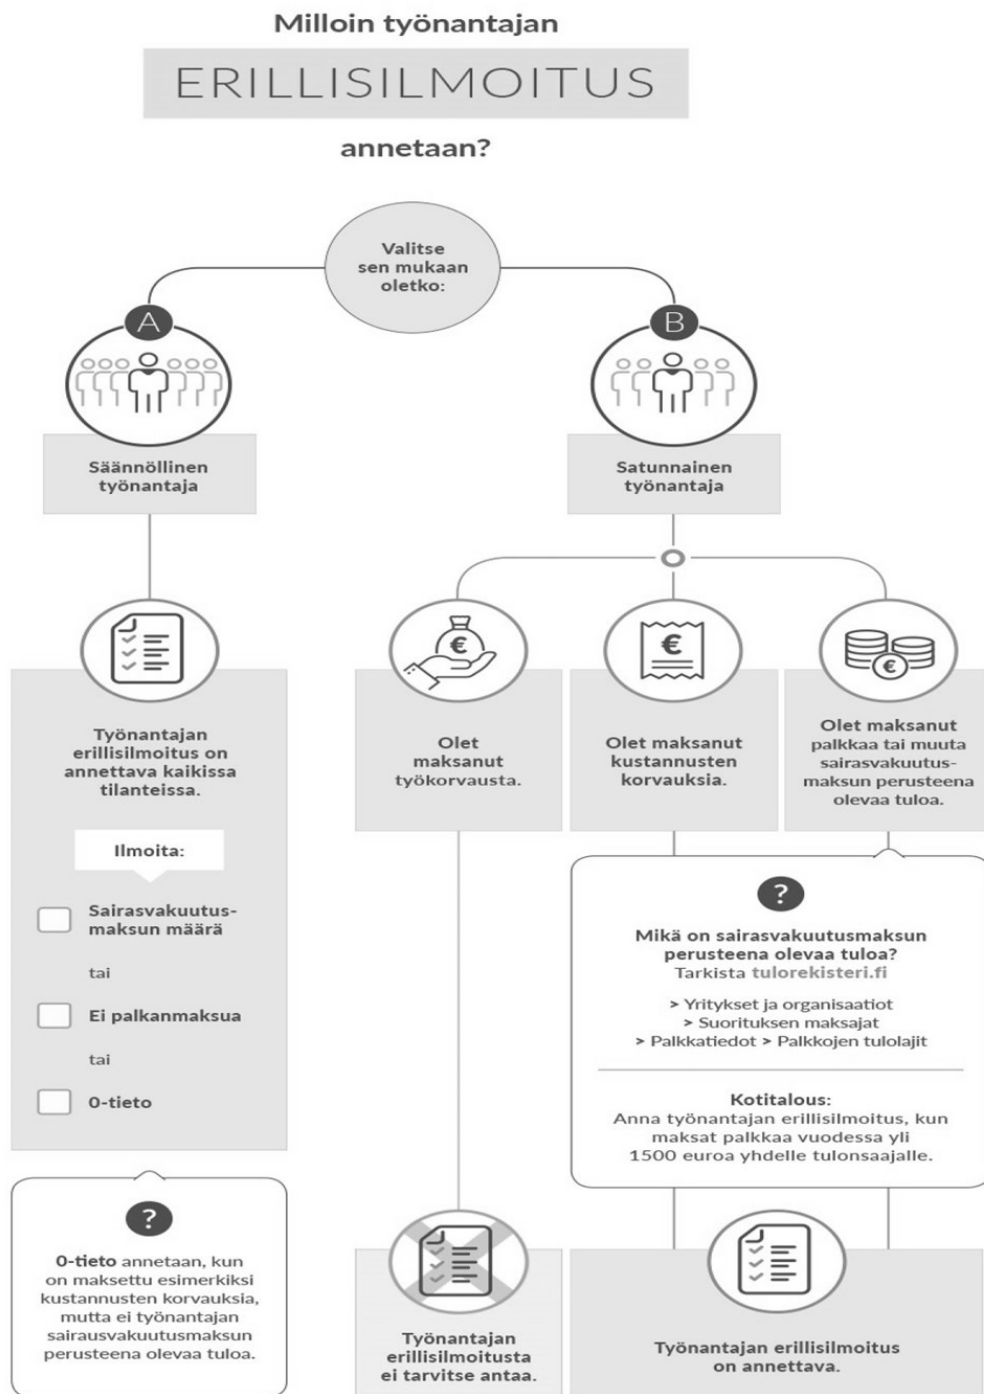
Milloin työnantajan

ERILLISILMOITUS

annetaan?

Valitse sen mukaan oletko:

A

B

Säännöllinen työnantaja

Satunnainen työnantaja

Työnantajan erillisilmoitus on annettava kaikissa tilanteissa.

Ilmoita:

Sairasvakuutus-maksun määrä

tai

Ei palkanmaksua

tai

0-tieto

?

0-tieto annetaan, kun on maksettu esimerkiksi kustannusten korvauksia, mutta ei työnantajan sairausvakuutusmaksun perusteena olevaa tuloa.

€

Olet maksanut työkorvausta.

€

Olet maksanut kustannusten korvauksia.

€

Olet maksanut palkkaa tai muuta sairasvakuutus-maksun perusteena olevaa tuloa.

?

Mikä on sairasvakuutusmaksun perusteena olevaa tuloa? Tarkista tulorekisteri.fi

> Yritykset ja organisaatiot
> Suorituksen maksajat
> Palkkatiedot > Palkkojen tulolajit

Kotitalous:
Anna työnantajan erillisilmoitus, kun maksat palkkaa vuodessa yli 1500 euroa yhdelle tulonsaajalle.

Työnantajan erillisilmoitusta ei tarvitse antaa.

Työnantajan erillisilmoitus on annettava.